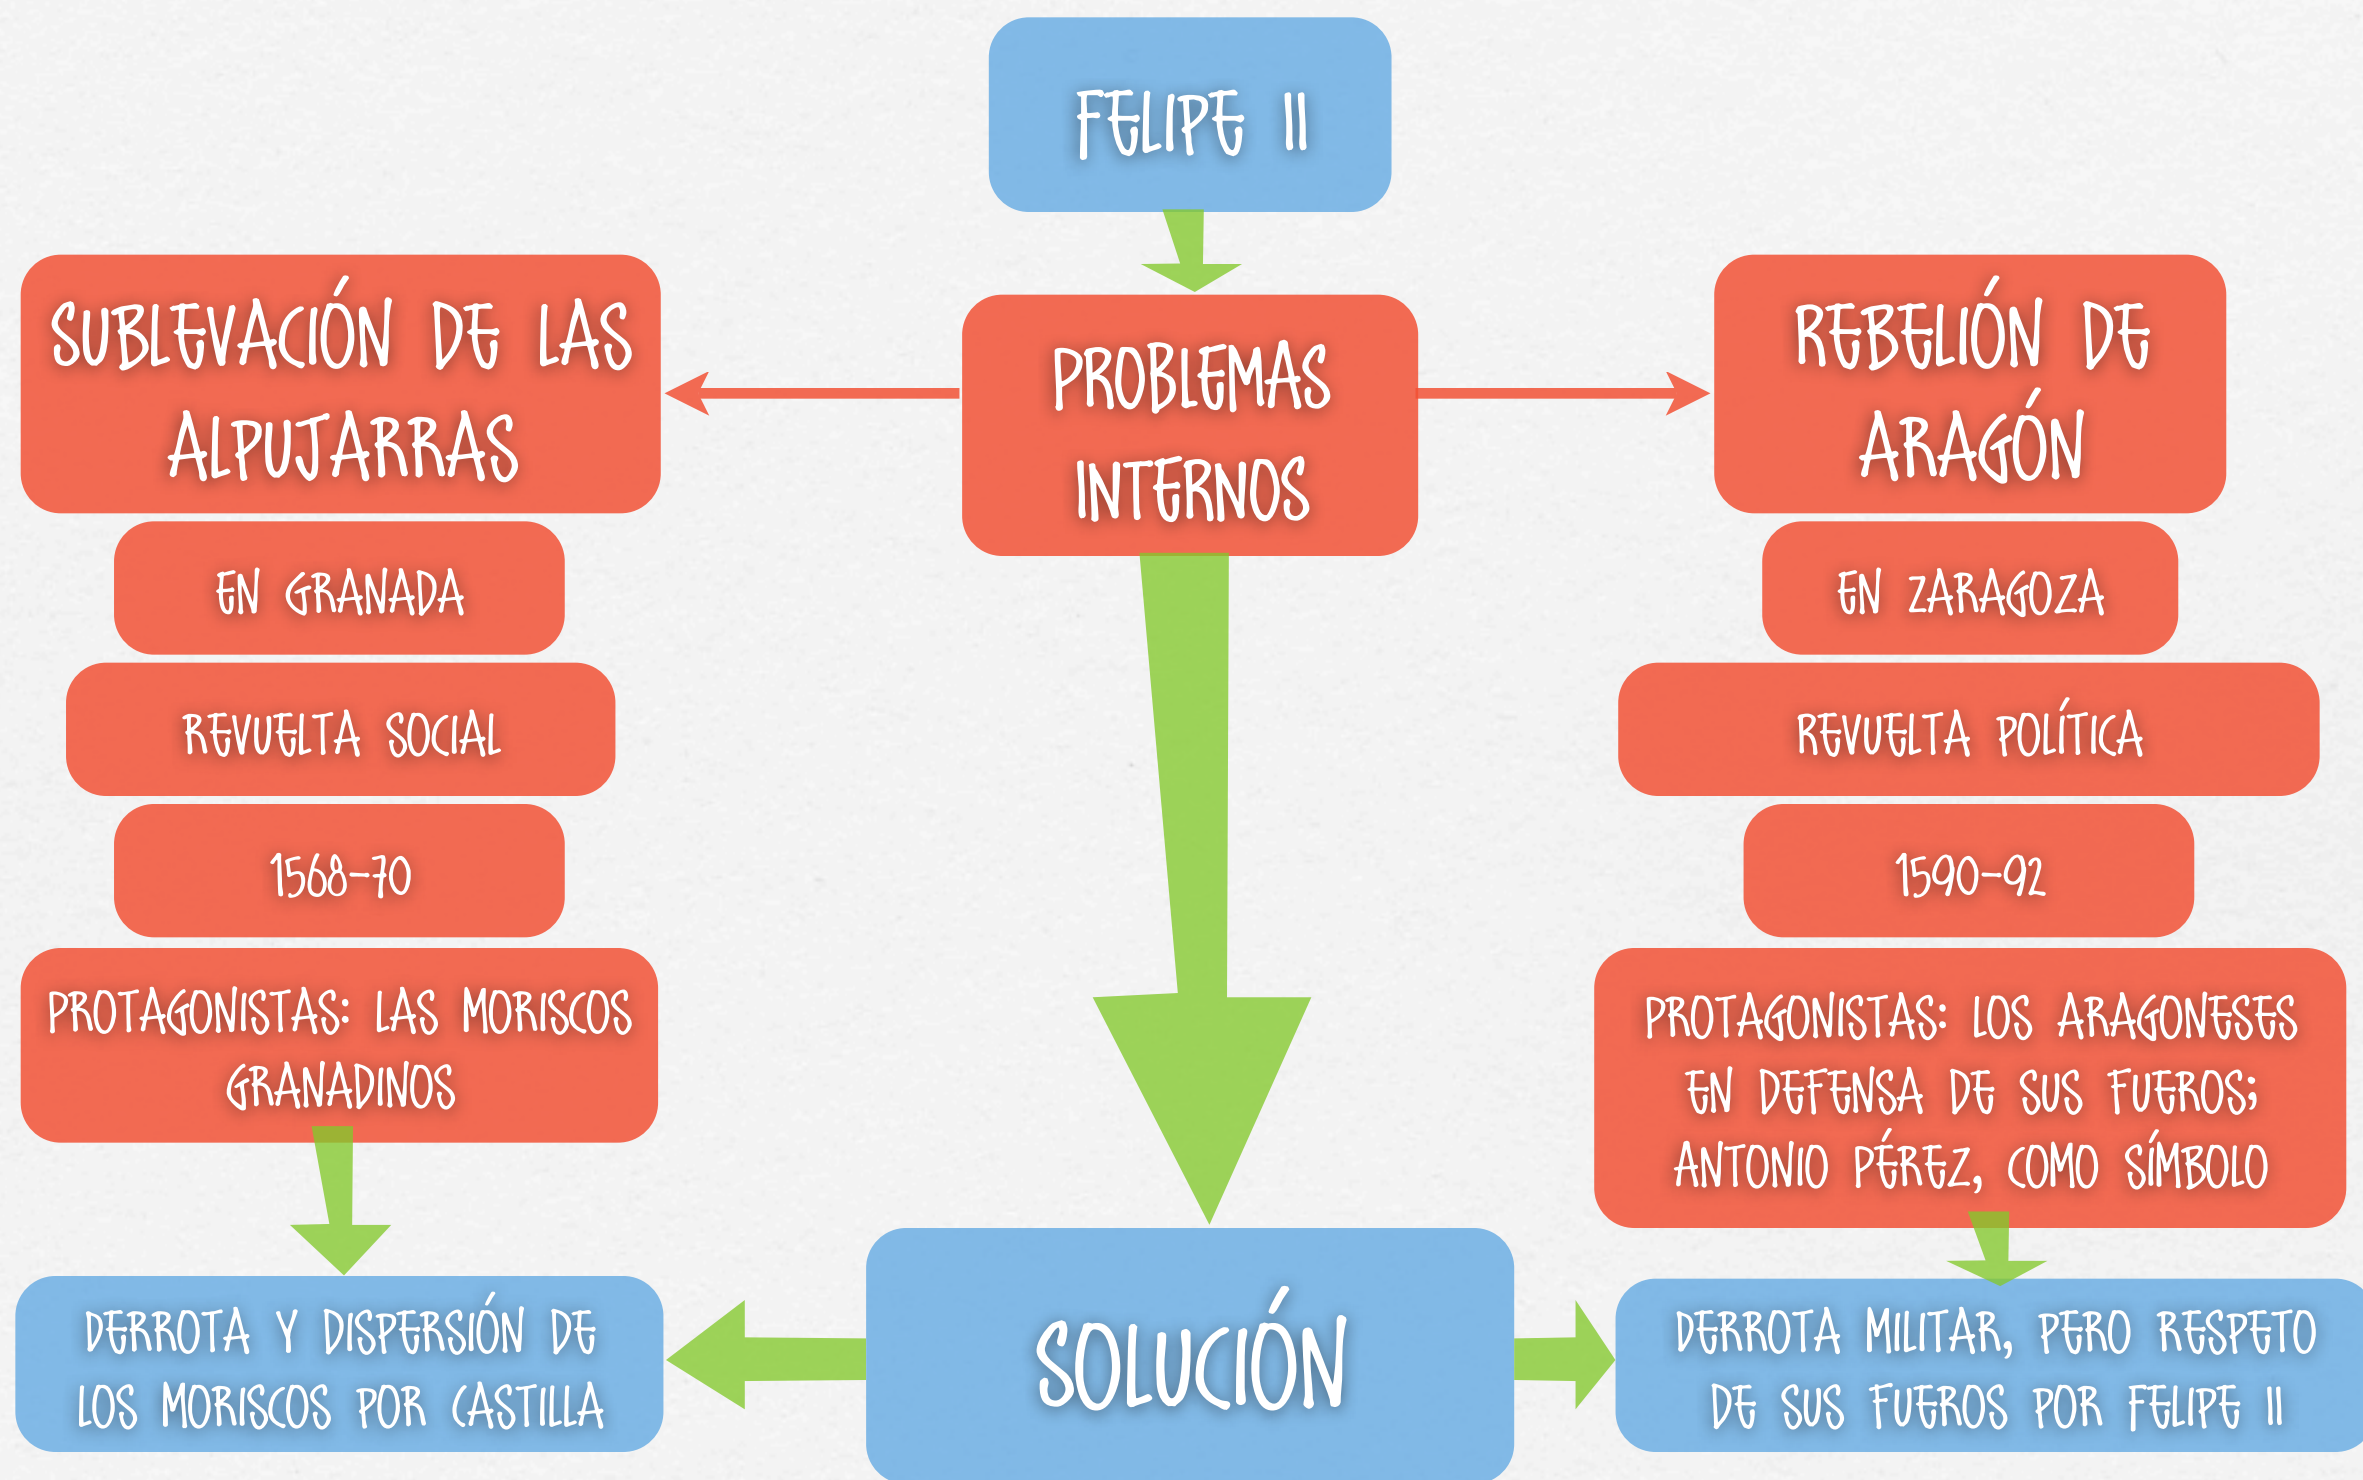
FELIPE II

PROBLEMAS INTERNOS

SUBLEVACIÓN DE LAS ALPUJARRAS

EN GRANADA

REVUELTA SOCIAL

1568-70

PROTAGONISTAS: LAS MORISCOS GRANADINOS

REBELIÓN DE ARAGÓN

EN ZARAGOZA

REVUELTA POLÍTICA

1590-92

PROTAGONISTAS: LOS ARAGONESES EN DEFENSA DE SUS FUEROS; ANTONIO PÉREZ, COMO SÍMBOLO

DERROTA Y DISPERSIÓN DE LOS MORISCOS POR CASTILLA

SOLUCIÓN

DERROTA MILITAR, PERO RESPETO DE SUS FUEROS POR FELIPE II